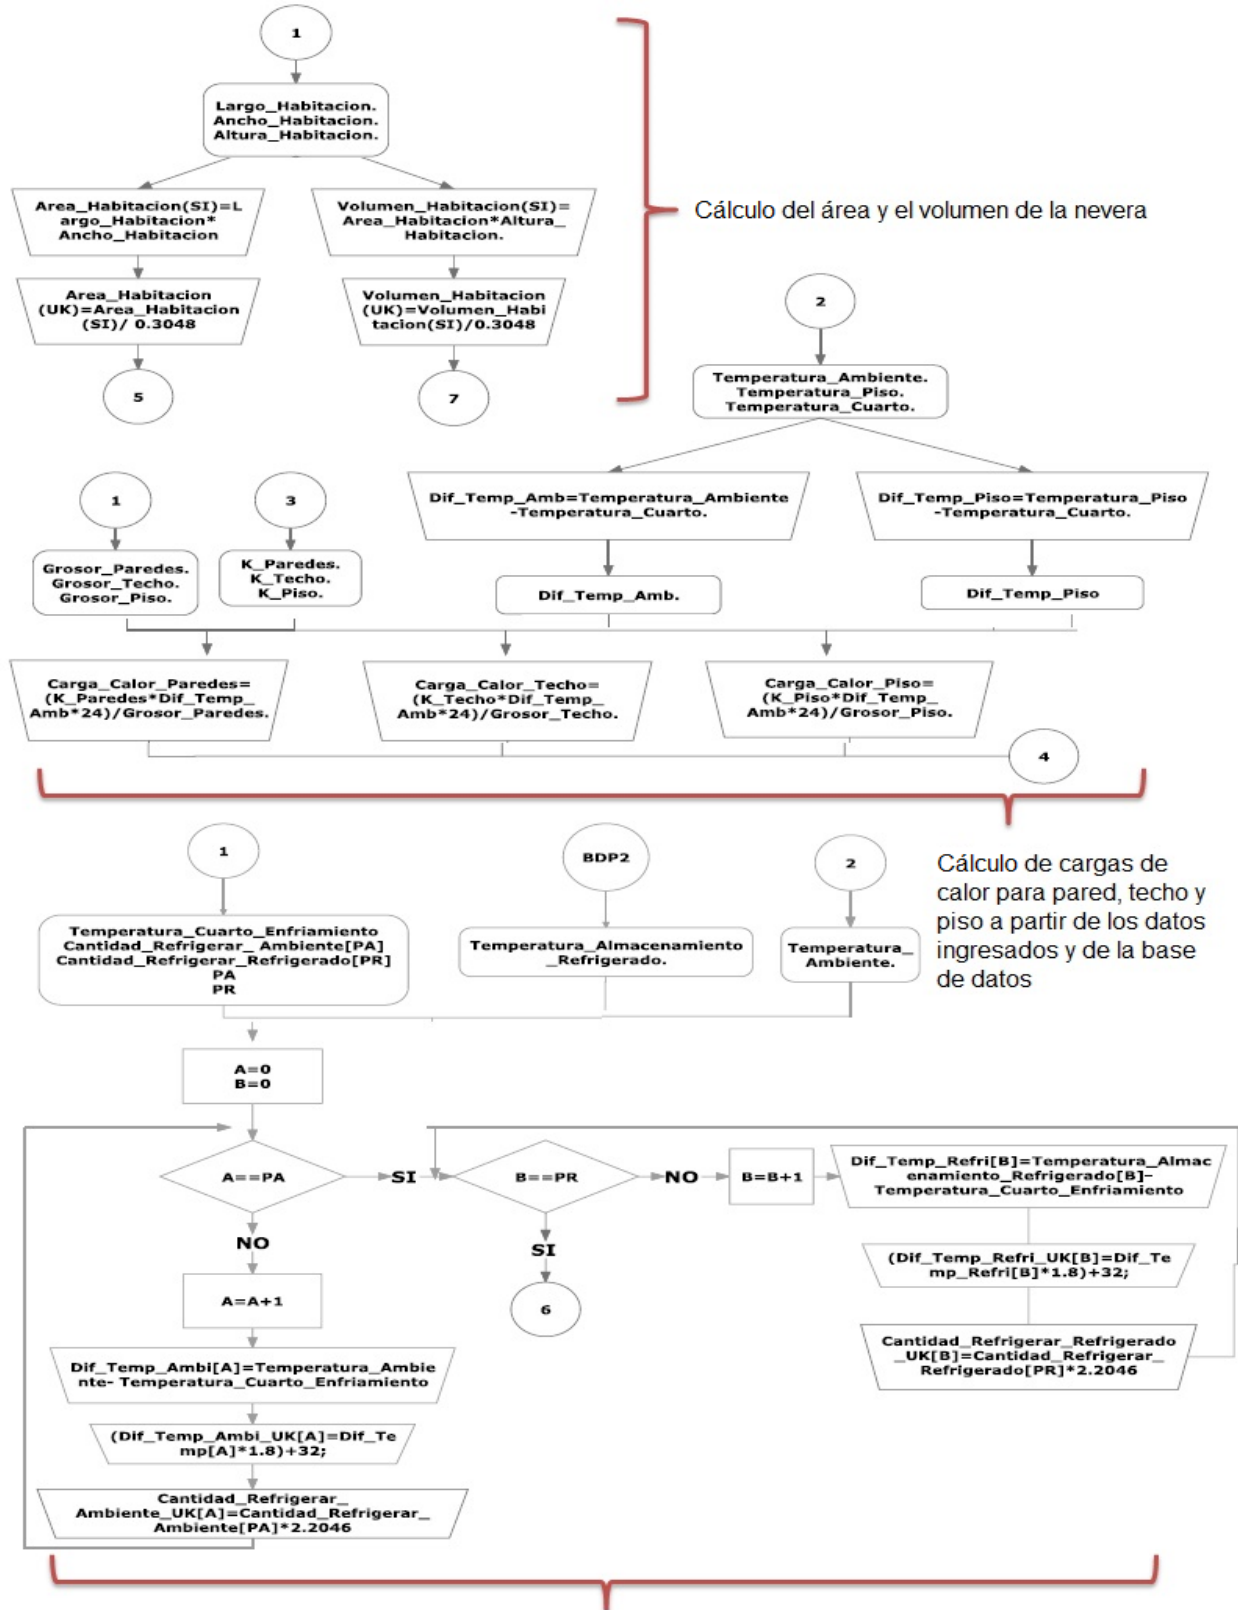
1

Largo_Habitacion.
Ancho_Habitacion.
Altura_Habitacion.

Area_Habitacion(SI)=Largo_Habitacion*
Ancho_Habitacion

Volumen_Habitacion(SI)=
Area_Habitacion*Altura_
Habitacion.

Area_Habitacion
(UK)=Area_Habitacion
(SI)/ 0.3048

Volumen_Habitacion
(UK)=Volumen_Habitacion(SI)/0.3048

5

7

Cálculo del área y el volumen de la nevera

2

Temperatura_Ambiente.
Temperatura_Piso.
Temperatura_Cuarto.

1

3

Dif_Temp_Amb=Temperatura_Ambiente
-Temperatura_Cuarto.

Dif_Temp_Piso=Temperatura_Piso
-Temperatura_Cuarto.

Grosor_Paredes.
Grosor_Techo.
Grosor_Piso.

K_Paredes.
K_Techo.
K_Piso.

Dif_Temp_Amb.

Dif_Temp_Piso

Carga_Calor_Paredes=
(K_Paredes*Dif_Temp_
Amb*24)/Grosor_Paredes.

Carga_Calor_Techo=
(K_Techo*Dif_Temp_
Amb*24)/Grosor_Techo.

Carga_Calor_Piso=
(K_Piso*Dif_Temp_
Amb*24)/Grosor_Piso.

4

1

BDP2

2

Cálculo de cargas de calor para pared, techo y piso a partir de los datos ingresados y de la base de datos

Temperatura_Cuarto_Enfriamiento
Cantidad_Refrigerar_ Ambiente[PA]
Cantidad_Refrigerar_Refrigerado[PR]
PA
PR

Temperatura_Almacenamiento
_Refrigerado.

Temperatura_
Ambiente.

A=0
B=0

A==PA

SI

B==PR

NO

B=B+1

Dif_Temp_Refri[B]=Temperatura_Almacenamiento_Refrigerado[B]-
Temperatura_Cuarto_Enfriamiento

NO

SI

(Dif_Temp_Refri_UK[B]=Dif_Temp_Refri[B]*1.8)+32;

A=A+1

6

Cantidad_Refrigerar_Refrigerado
_UK[B]=Cantidad_Refrigerar_
Refrigerado[PR]*2.2046

Dif_Temp_Ambi[A]=Temperatura_Ambiente- Temperatura_Cuarto_Enfriamiento

(Dif_Temp_Ambi_UK[A]=Dif_Temp[A]*1.8)+32;

Cantidad_Refrigerar_
Ambiente_UK[A]=Cantidad_Refrigerar_
Ambiente[PA]*2.2046